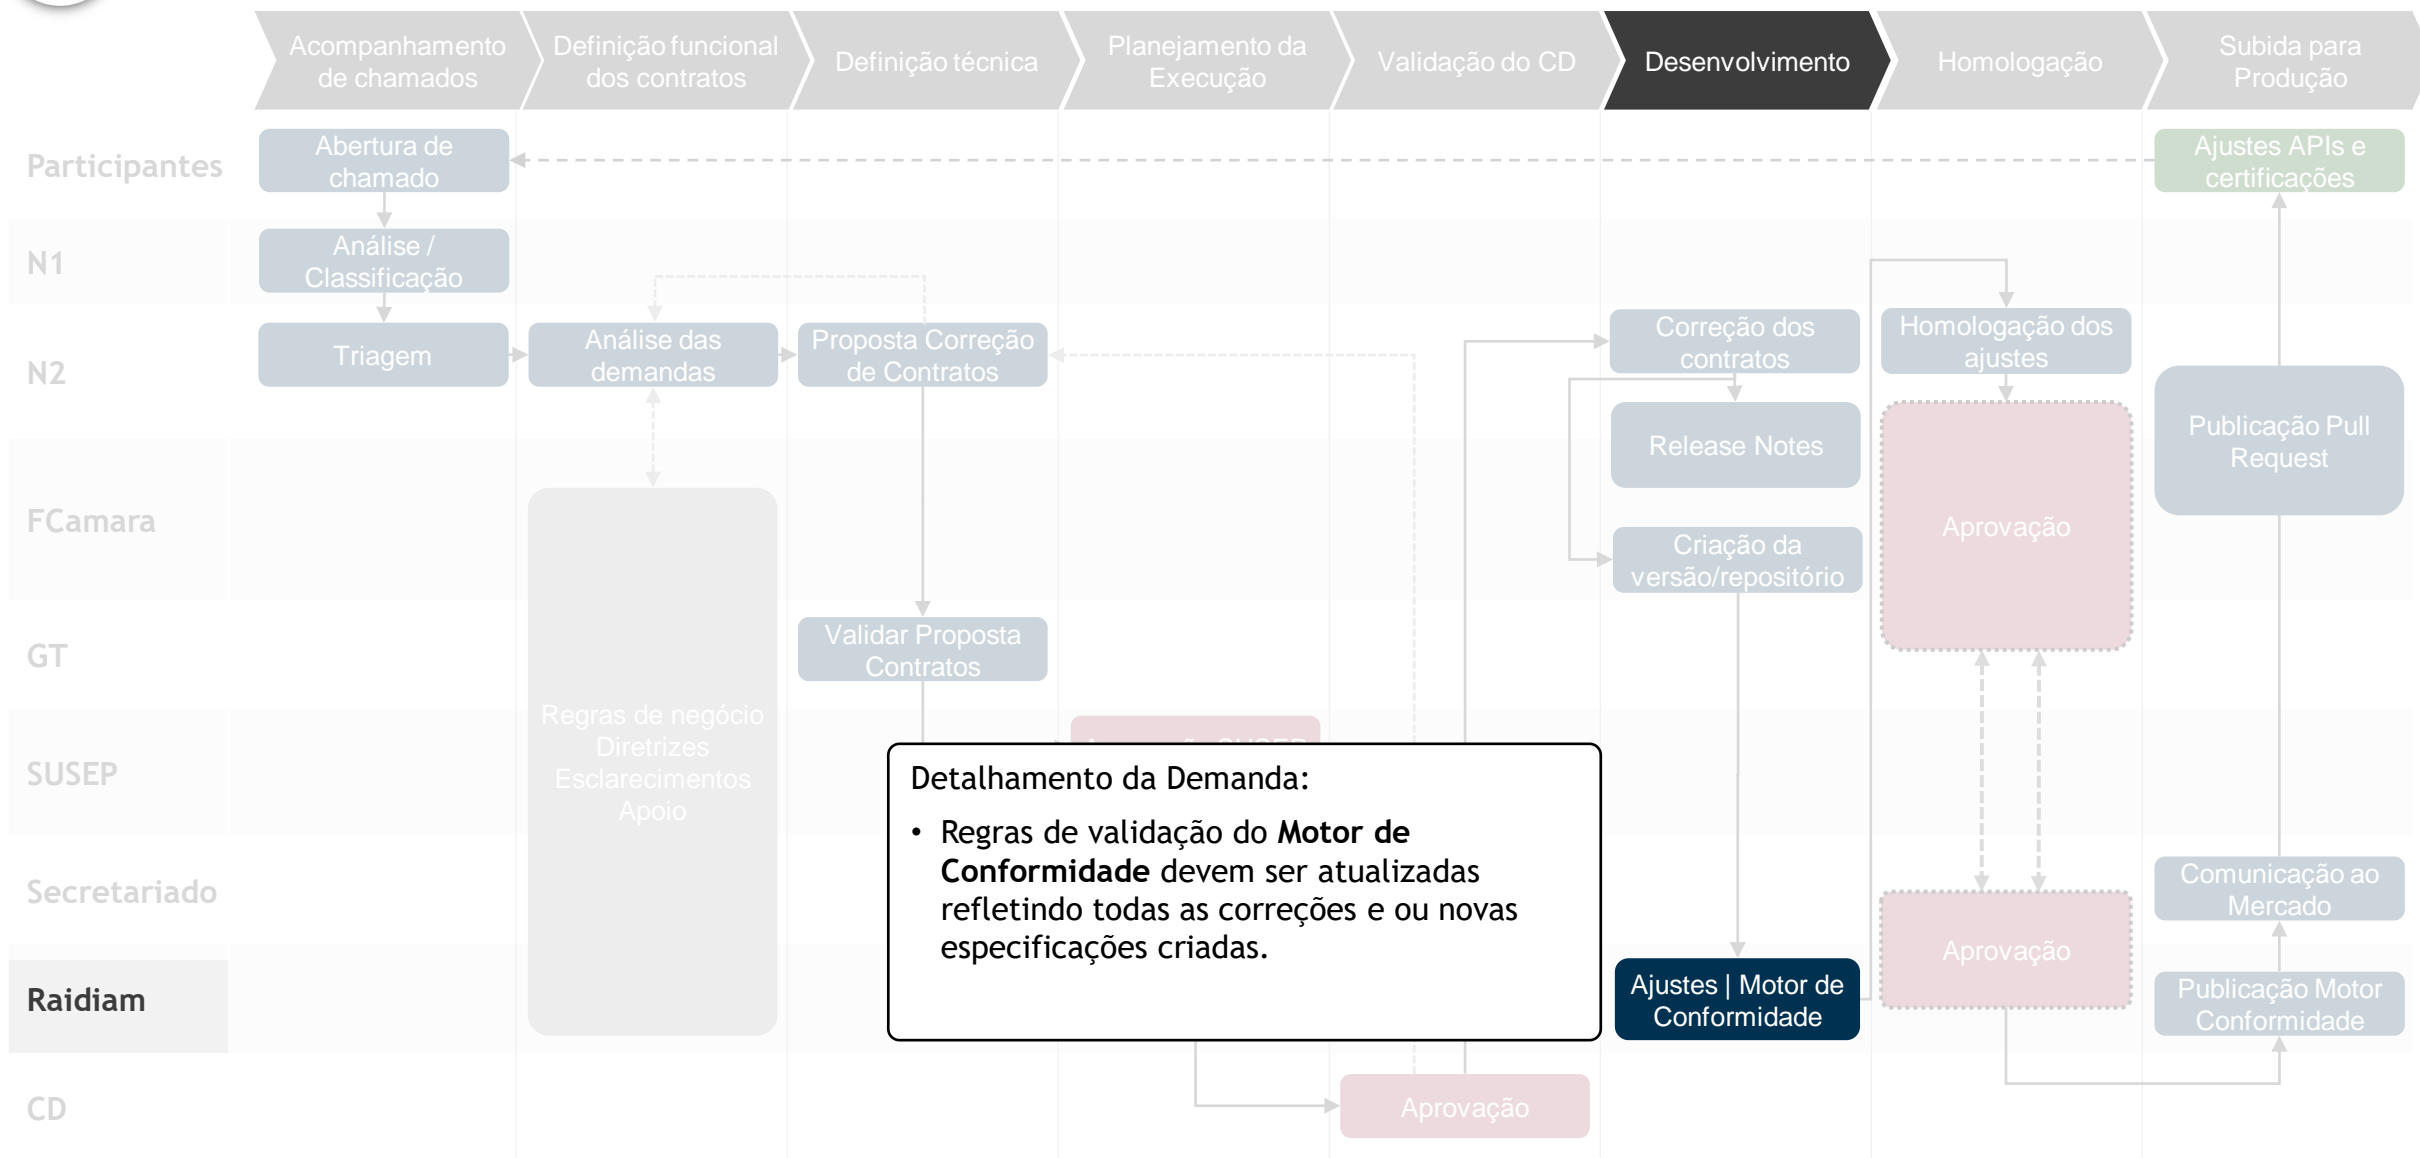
Acompanhamento de chamados
Definição funcional dos contratos
Definição técnica
Planejamento da Execução
Validação do CD
Desenvolvimento
Homologação
Subida para Produção

Participantes
N1
N2
FCamara
GT
SUSEP
Secretariado
Raidiam
CD

Abertura de chamado
Ajustes APIs e certificações
Análise / Classificação
Triagem
Análise das demandas
Proposta Correção de Contratos
Correção dos contratos
Homologação dos ajustes
Release Notes
Publicação Pull Request
Aprovação
Criação da versão/repositório
Validar Proposta Contratos
Regras de negócio
Diretrizes
Esclarecimentos
Apoio
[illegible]
Comunicação ao Mercado
Ajustes | Motor de Conformidade
Aprovação
Publicação Motor Conformidade
Aprovação

Detalhamento da Demanda:

• Regras de validação do **Motor de Conformidade** devem ser atualizadas refletindo todas as correções e ou novas especificações criadas.